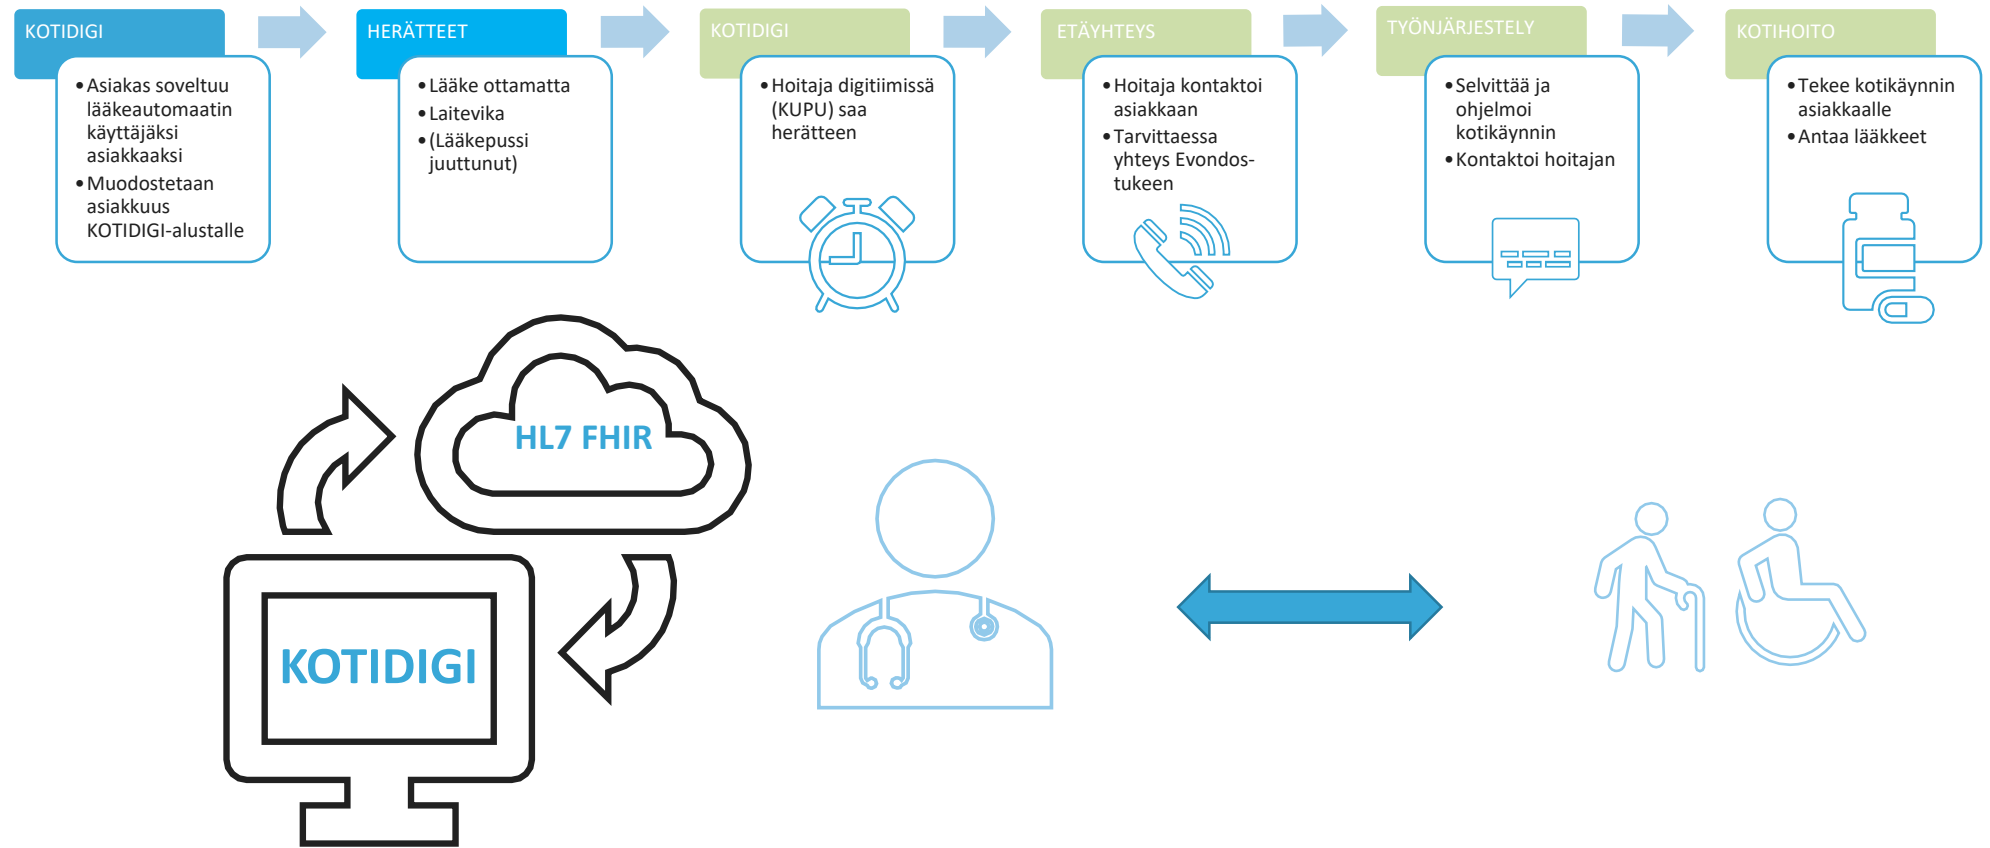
KOTIDIGI

• Asiakas soveltuu lääkeautomaatin käyttäjäksi asiakkaaksi
• Muodostetaan asiakkuus KOTIDIGI-alustalle

HERÄTTEET

• Lääke ottamatta
• Laitevika
• (Lääkepussi juuttunut)

KOTIDIGI

• Hoitaja digitiimissä (KUPU) saa herätteen

ETÄYHTEYS

• Hoitaja kontaktoi asiakkaan
• Tarvittaessa yhteys Evondos-tukeen

TYÖNJÄRJESTELY

• Selvittää ja ohjelmoi kotikäynnin
• Kontaktoi hoitajan

KOTIHOITO

• Tekee kotikäynnin asiakkaalle
• Antaa lääkkeet

HL7 FHIR

KOTIDIGI